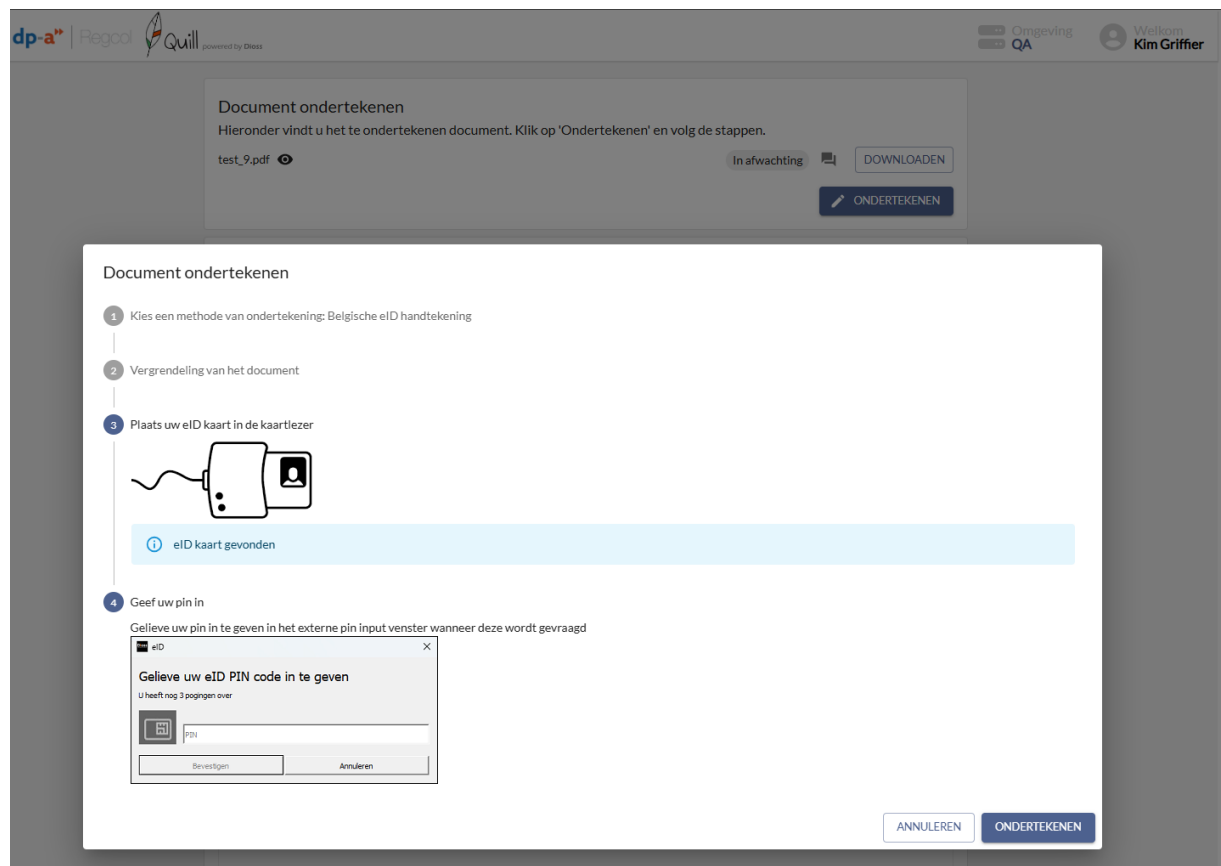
dp-a | Regcol Quill powered by Dioss

Omgeving QA

Welkom Kim Griffier

Document ondertekenen
Hieronder vindt u het te ondertekenen document. Klik op 'Ondertekenen' en volg de stappen.

test_9.pdf

In afwachting

DOWNLOADEN

ONDERTEKENEN

Document ondertekenen

1 Kies een methode van ondertekening: Belgische eID handtekening

2 Vergrendeling van het document

3 Plaats uw eID kaart in de kaartlezer

eID kaart gevonden

4 Geef uw pin in

Gelieve uw pin in te geven in het externe pin input venster wanneer deze wordt gevraagd

eID

Gelieve uw eID PIN code in te geven

U heeft nog 3 pogingen over

PIN

Bevestigen

Annuleren

ANNULEREN

ONDERTEKENEN